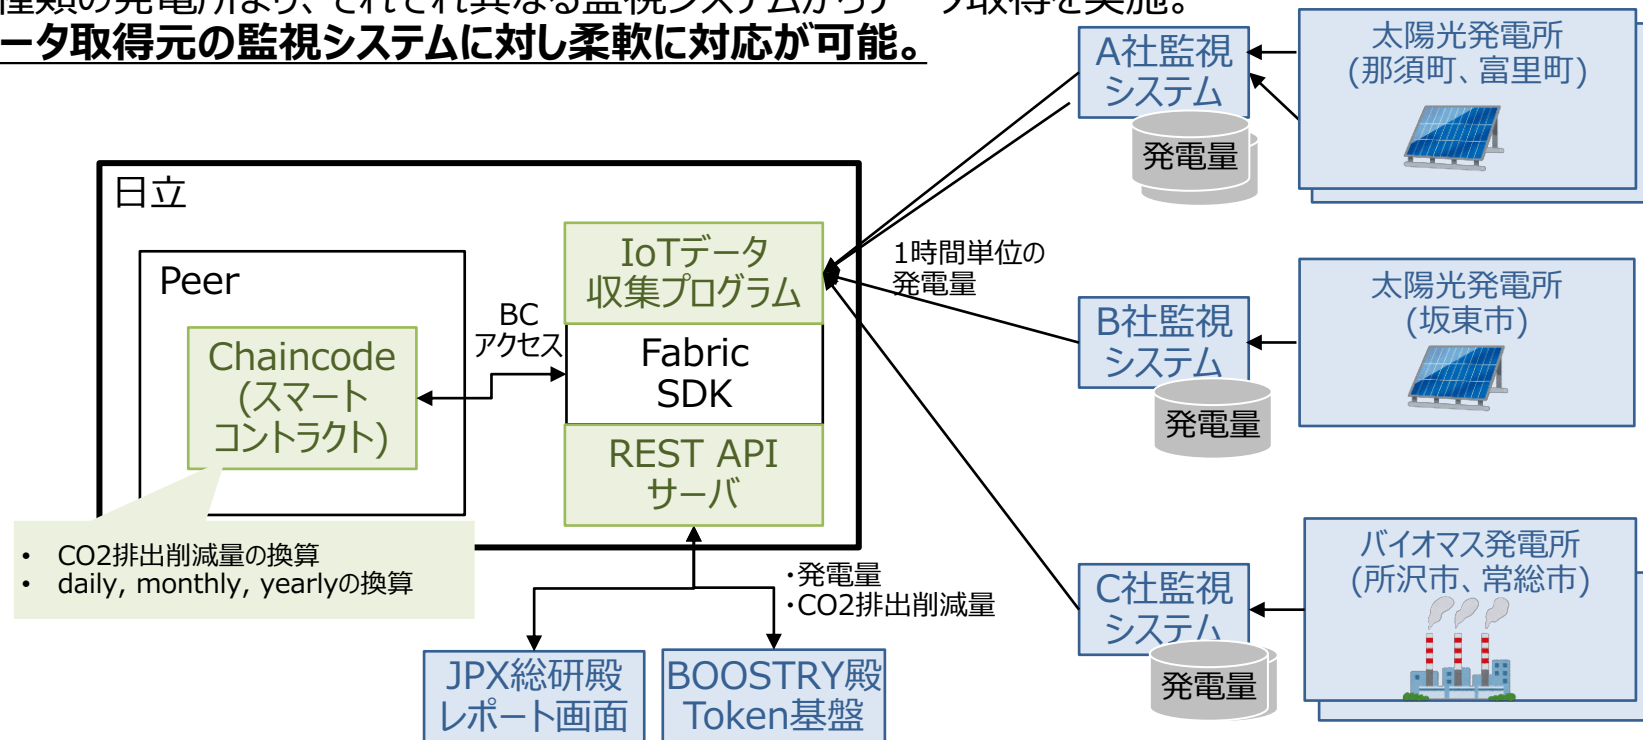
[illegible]種類の発電所より、それぞれ異なる監視システムからデータ取得を実施。
ータ取得元の監視システムに対し柔軟に対応が可能。

日立

Peer

Chaincode (スマートコントラクト)

BC アクセス

IoTデータ収集プログラム

Fabric SDK

REST API サーバ

• CO2排出削減量の換算
• daily, monthly, yearlyの換算

1時間単位の発電量

A社監視システム

発電量

太陽光発電所 (那須町、富里町)

B社監視システム

発電量

太陽光発電所 (坂東市)

C社監視システム

発電量

バイオマス発電所 (所沢市、常総市)

・発電量
・CO2排出削減量

JPX総研殿 レポート画面

BOOSTRY殿 Token基盤